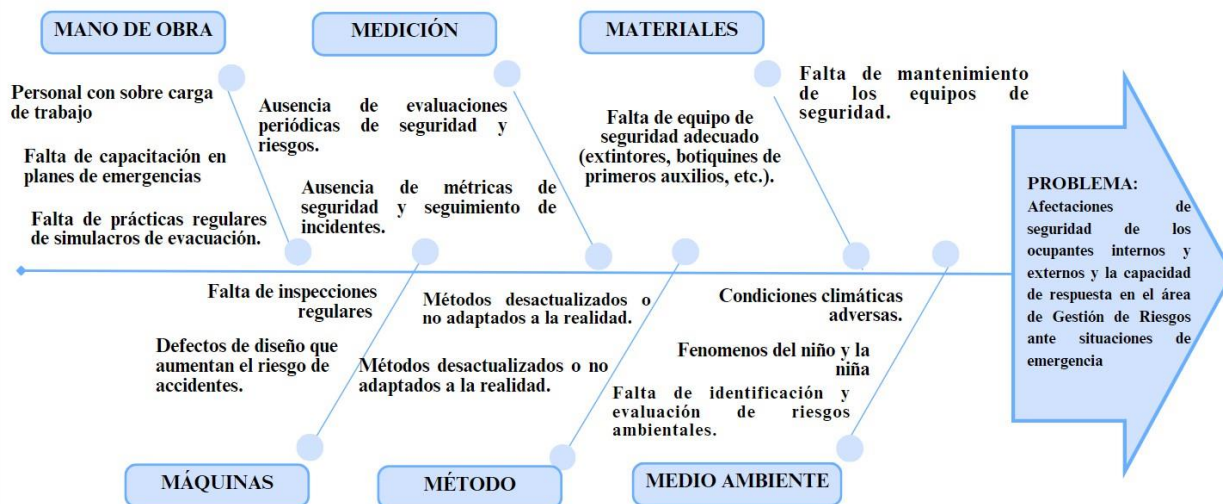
MANO DE OBRA

MEDICIÓN

MATERIALES

Personal con sobre carga de trabajo

Falta de capacitación en planes de emergencias

Falta de prácticas regulares de simulacros de evacuación.

Ausencia de evaluaciones periódicas de seguridad y riesgos.

Ausencia de métricas de seguridad y seguimiento de incidentes.

Falta de equipo de seguridad adecuado (extintores, botiquines de primeros auxilios, etc.).

Falta de mantenimiento de los equipos de seguridad.

PROBLEMA:
Afectaciones de seguridad de los ocupantes internos y externos y la capacidad de respuesta en el área de Gestión de Riesgos ante situaciones de emergencia

Falta de inspecciones regulares

Defectos de diseño que aumentan el riesgo de accidentes.

Métodos desactualizados o no adaptados a la realidad.

Métodos desactualizados o no adaptados a la realidad.

Condiciones climáticas adversas.

Fenomenos del niño y la niña

Falta de identificación y evaluación de riesgos ambientales.

MÁQUINAS

MÉTODO

MEDIO AMBIENTE